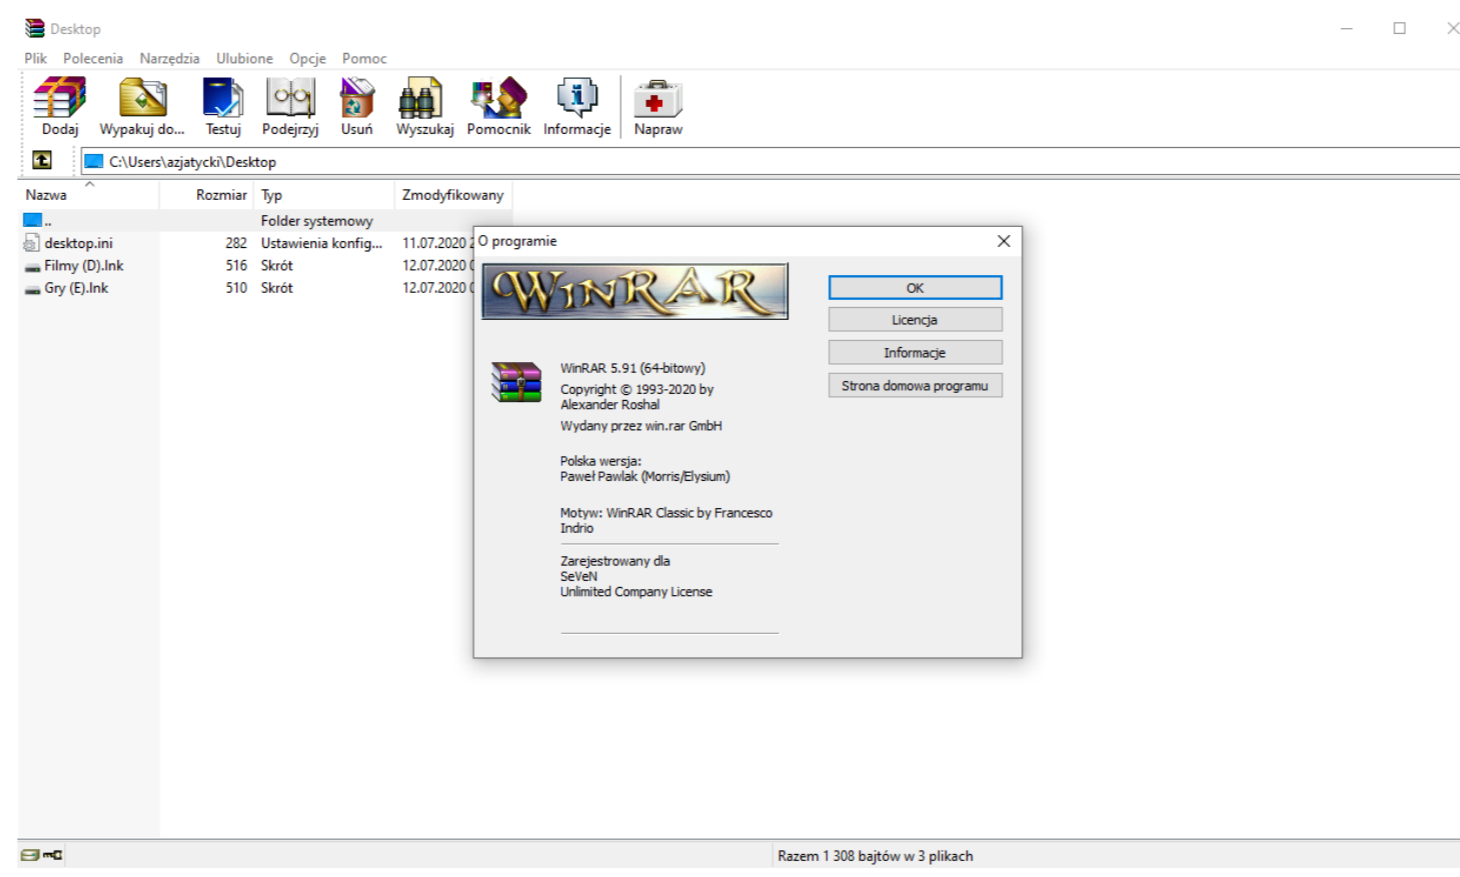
Desktop

Plik Polecenia Narzędzia Ulubione Opcje Pomoc

Dodaj Wypakuj do... Testuj Podejrzyj Usuń Wyszukaj Pomocnik Informacje Napraw

C:\Users\azjatycki\Desktop

| Nazwa | Rozmiar | Typ | Zmodyfikowany |
|---|---|---|---|
| .. | | Folder systemowy | |
| desktop.ini | 282 | Ustawienia konfig... | 11.07.2020 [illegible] |
| Filmy (D).lnk | 516 | Skrót | 12.07.2020 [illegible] |
| Gry (E).lnk | 510 | Skrót | 12.07.2020 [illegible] |

O programie

WINRAR

WinRAR 5.91 (64-bitowy)

Copyright © 1993-2020 by Alexander Roshal

Wydany przez win.rar GmbH

Polska wersja:
Paweł Pawlak (Morris/Elysium)

Motyw: WinRAR Classic by Francesco Indrio

Zarejestrowany dla
SeVeN
Unlimited Company License

OK
Licencja
Informacje
Strona domowa programu

Razem 1 308 bajtów w 3 plikach